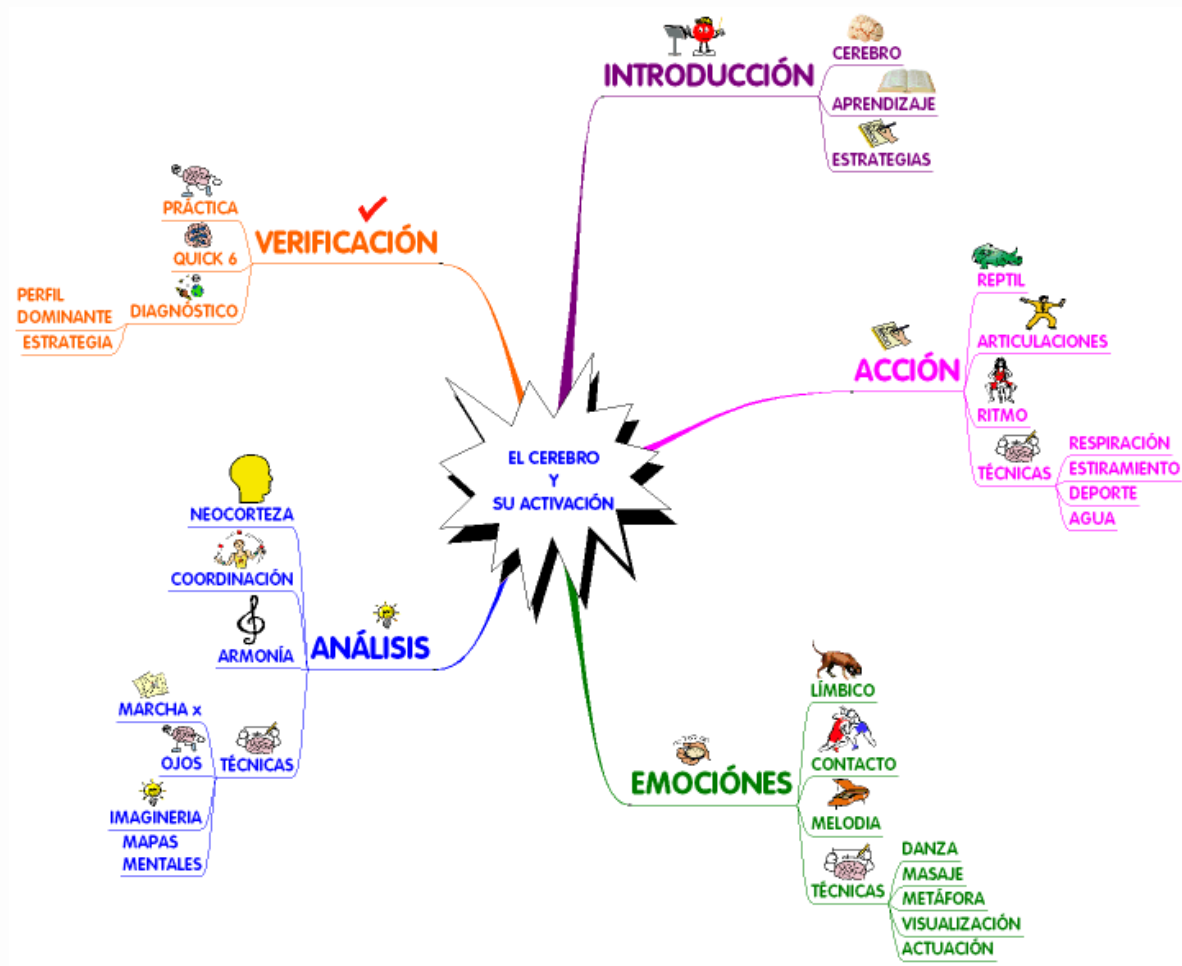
EL CEREBRO Y SU ACTIVACIÓN

INTRODUCCIÓN
CEREBRO
APRENDIZAJE
ESTRATEGIAS

ACCIÓN
REPTIL
ARTICULACIONES
RITMO
TÉCNICAS
RESPIRACIÓN
ESTIRAMIENTO
DEPORTE
AGUA

EMOCIÓNES
LÍMBICO
CONTACTO
MELODIA
TÉCNICAS
DANZA
MASAJE
METÁFORA
VISUALIZACIÓN
ACTUACIÓN

ANÁLISIS
NEOCORTEZA
COORDINACIÓN
ARMONÍA
TÉCNICAS
MARCHA x
OJOS
IMAGINERIA
MAPAS MENTALES

VERIFICACIÓN
PRÁCTICA
QUICK 6
DIAGNÓSTICO
PERFIL DOMINANTE
ESTRATEGIA